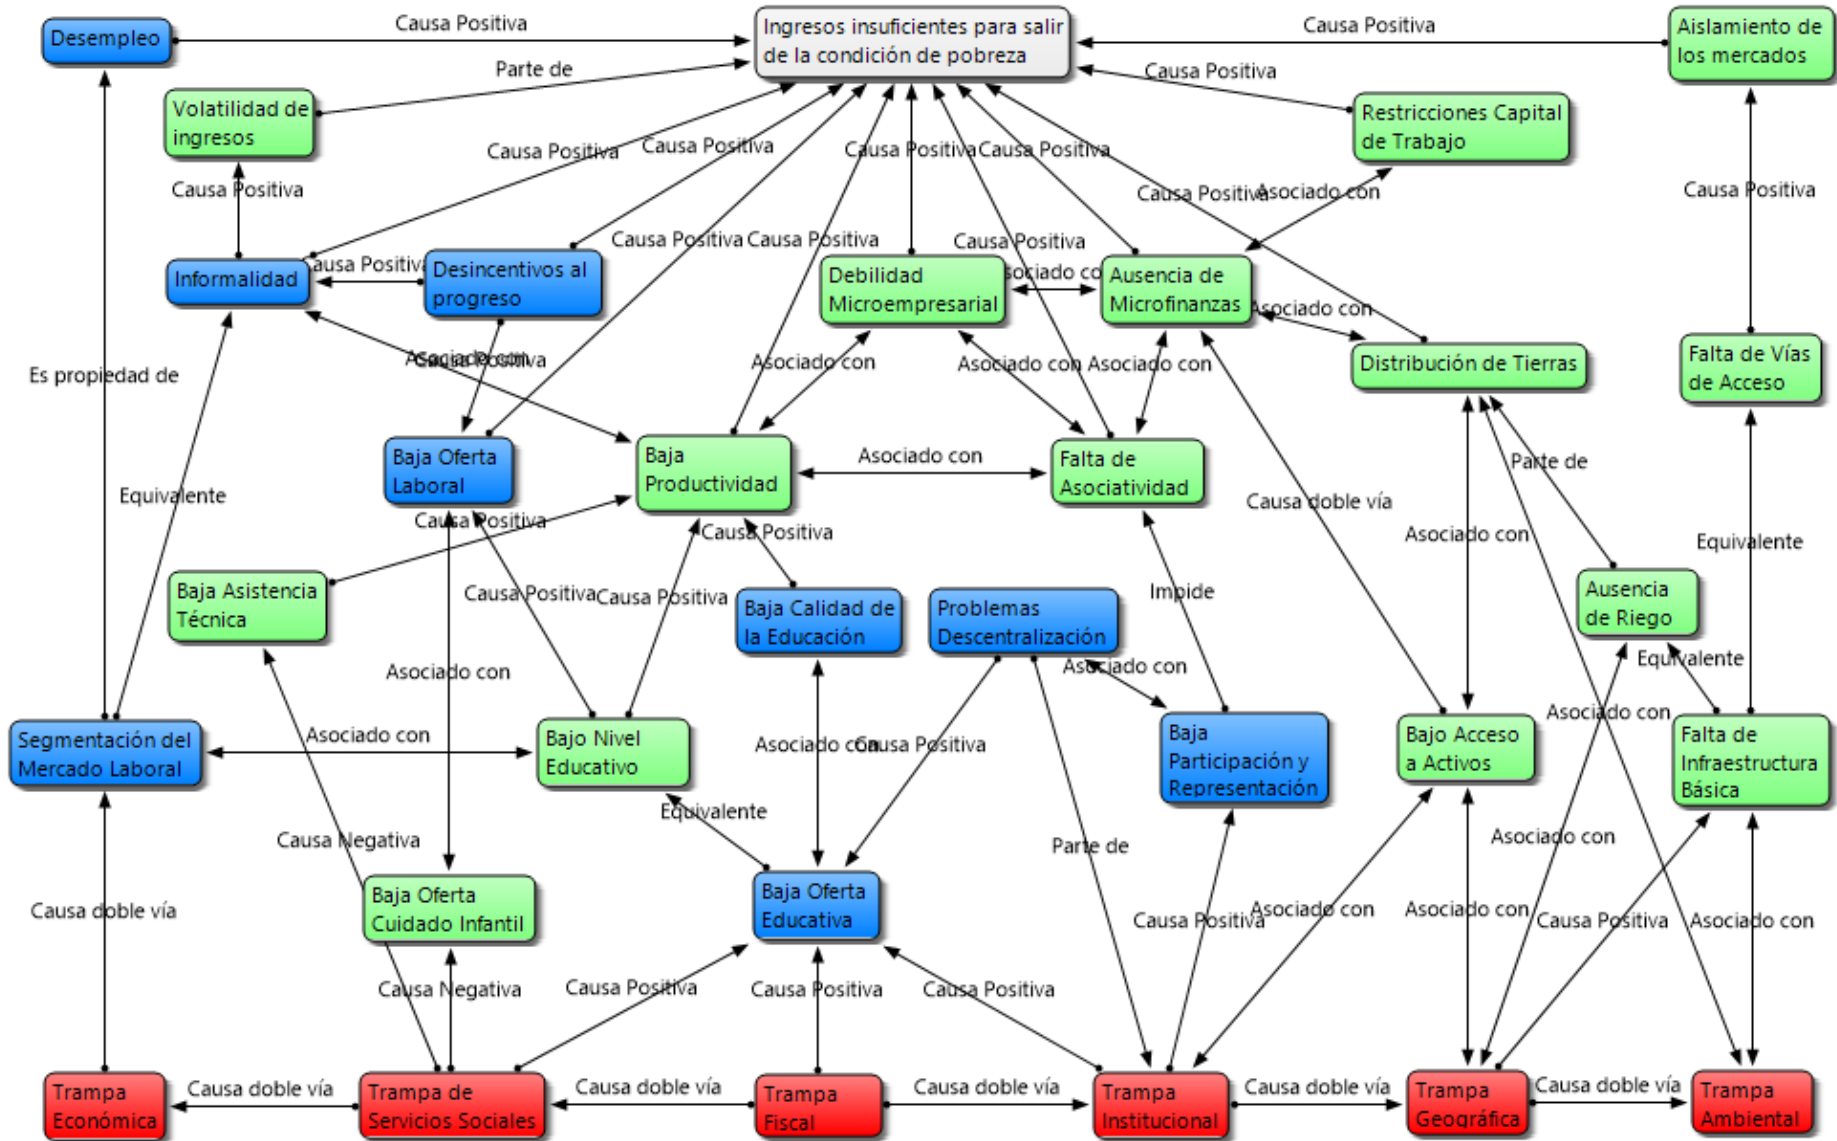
Desempleo
Causa Positiva
Ingresos insuficientes para salir de la condición de pobreza
Causa Positiva
Aislamiento de los mercados
Parte de
Causa Positiva
Volatilidad de ingresos
Restricciones Capital de Trabajo
Causa Positiva
Causa Positiva
Causa Positiva
Causa Positiva
Causa Positiva
Asociado con
Causa Positiva
Causa Positiva
Causa Positiva
Causa Positiva
Causa Positiva
Informalidad
Causa Positiva
Desincentivos al progreso
Debilidad Microempresarial
Asociado con
Ausencia de Microfinanzas
Asociado con
Distribución de Tierras
Falta de Vías de Acceso
Es propiedad de
Asociado con
Causa Positiva
Asociado con
Asociado con
Asociado con
Baja Oferta Laboral
Baja Productividad
Asociado con
Falta de Asociatividad
Parte de
Equivalente
Causa Positiva
Causa Positiva
Causa doble vía
Asociado con
Equivalente
Baja Asistencia Técnica
Causa Positiva
Causa Positiva
Baja Calidad de la Educación
Problemas Descentralización
Impide
Ausencia de Riego
Asociado con
Asociado con
Equivalente
Asociado con
Segmentación del Mercado Laboral
Asociado con
Bajo Nivel Educativo
Asociado con
Causa Positiva
Baja Participación y Representación
Bajo Acceso a Activos
Falta de Infraestructura Básica
Equivalente
Causa Negativa
Parte de
Asociado con
Baja Oferta Cuidado Infantil
Baja Oferta Educativa
Causa doble vía
Causa Positiva
Asociado con
Asociado con
Causa Positiva
Asociado con
Causa Negativa
Causa Positiva
Causa Positiva
Causa Positiva
Trampa Económica
Causa doble vía
Trampa de Servicios Sociales
Causa doble vía
Trampa Fiscal
Causa doble vía
Trampa Institucional
Causa doble vía
Trampa Geográfica
Causa doble vía
Trampa Ambiental